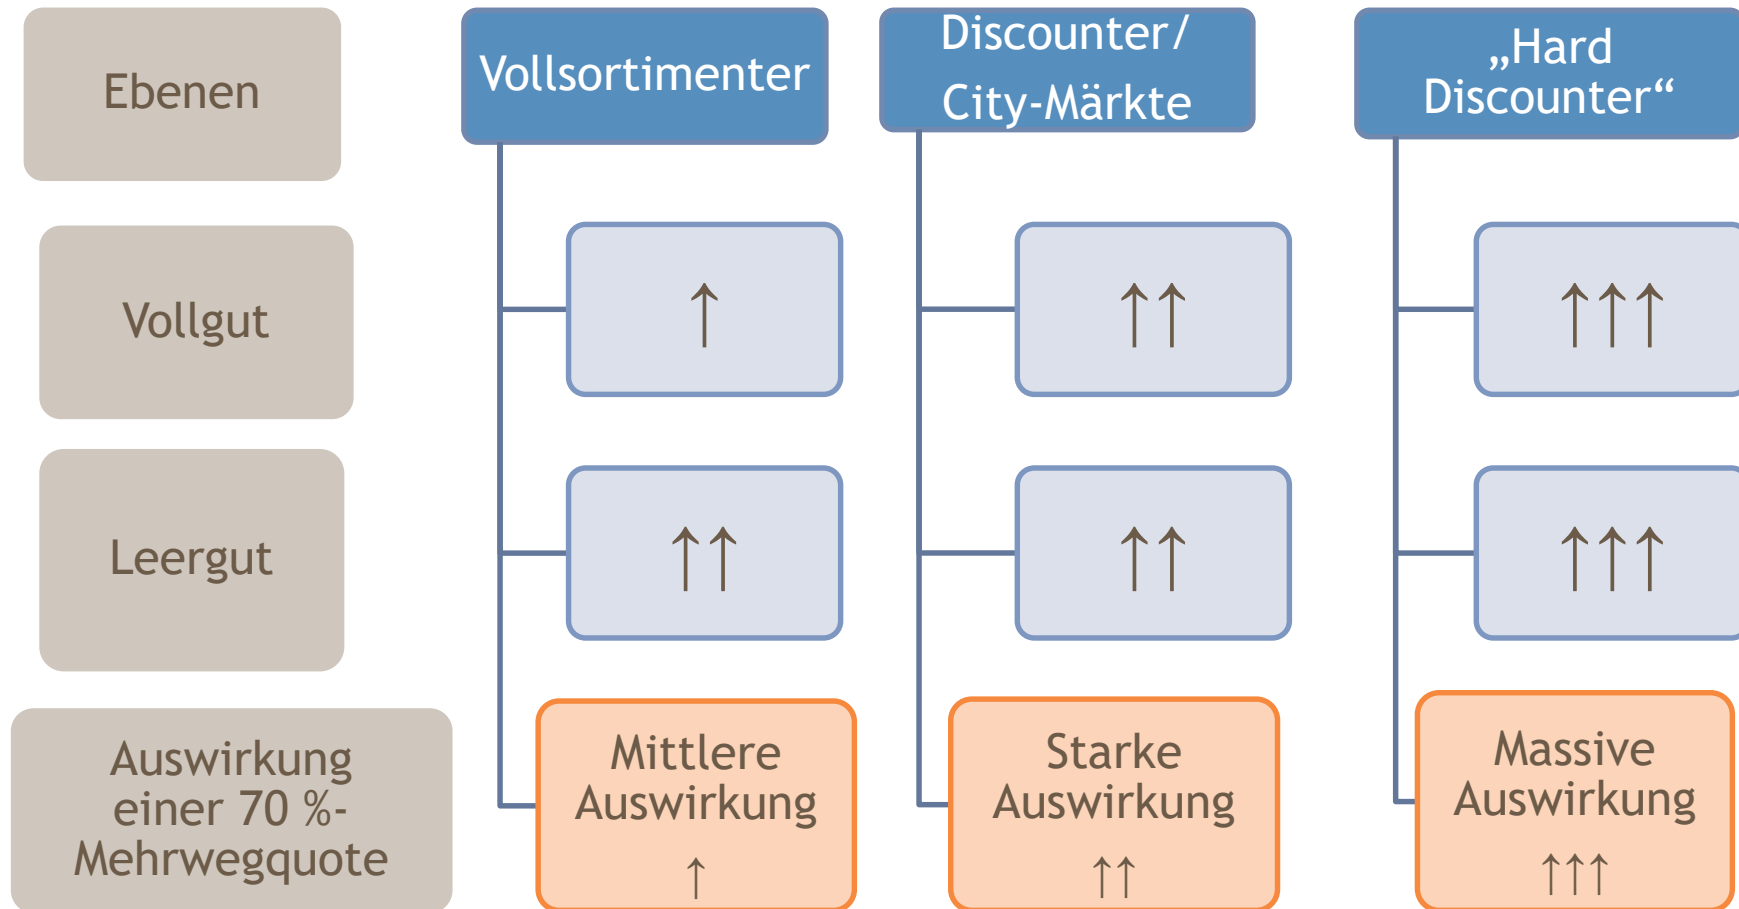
Ebenen

Vollgut

Leergut

Auswirkung einer 70 %-Mehrwegquote

Vollsortimenter

↑

↑↑

Mittlere Auswirkung
↑

Discounter/ City-Märkte

↑↑

↑↑

Starke Auswirkung
↑↑

„Hard Discounter“

↑↑↑

↑↑↑

Massive Auswirkung
↑↑↑